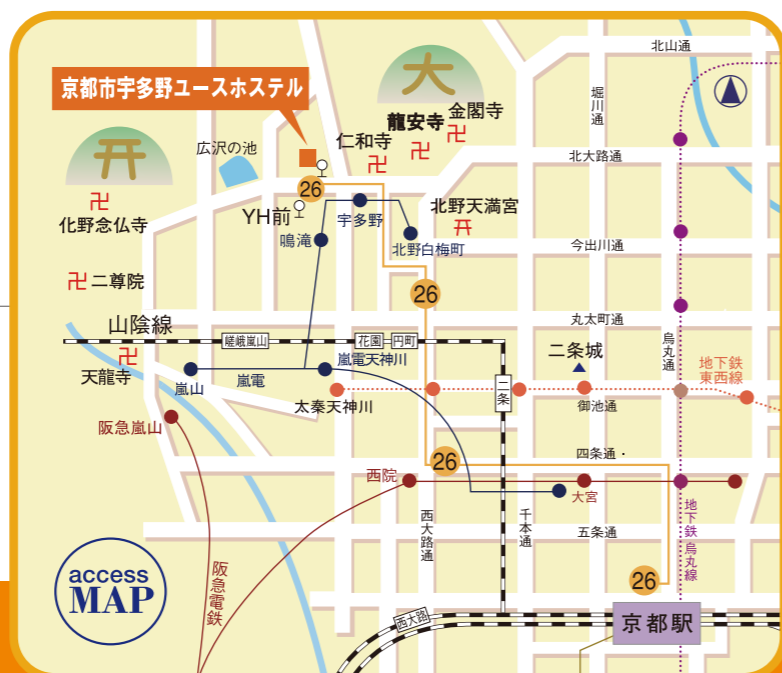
京都市宇多野ユースホステル

大

北山通

堀川通

龍安寺

金閣寺

広沢の池

仁和寺

北大路通

26

化野念仏寺

YH前

宇多野

北野天満宮

鳴滝

北野白梅町

今出川通

二尊院

26

山陰線

丸太町通

嵯峨嵐山

花園

円町

二条城

烏丸通

天龍寺

嵐電天神川

地下鉄東西線

嵐山

嵐電

二条

太秦天神川

御池通

阪急嵐山

四条通

26

西院

大宮

西大路通

千本通

五条通

地下鉄烏丸線

access MAP

阪急電鉄

26

西大路

京都駅